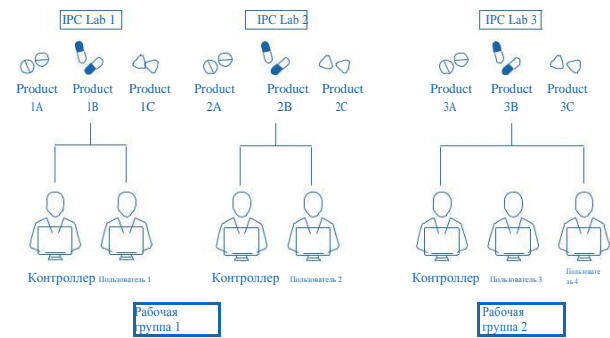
IPC Lab 1

Product 1A
Product 1B
Product 1C

Контроллер
Пользователь 1

IPC Lab 2

Product 2A
Product 2B
Product 2C

Контроллер
Пользователь 2

IPC Lab 3

Product 3A
Product 3B
Product 3C

Контроллер
Пользователь 3
Пользователь 4

Рабочая группа 1

Рабочая группа 2